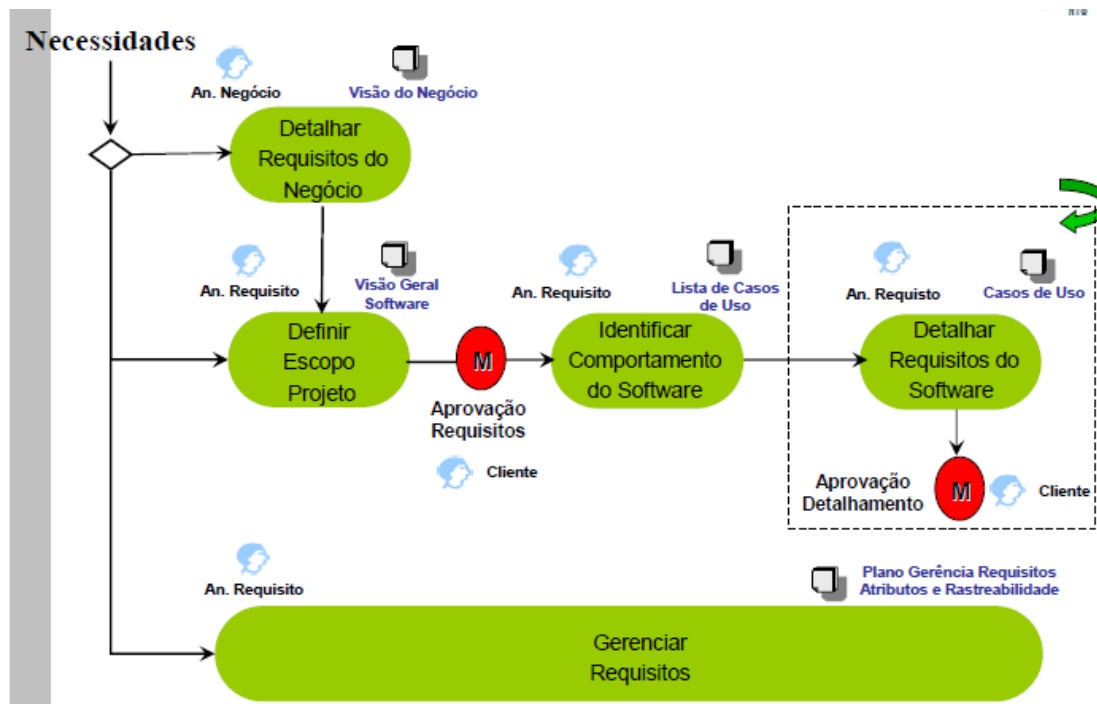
Necessidades

An. Negócio

Visão do Negócio

Detalhar Requisitos do Negócio

An. Requisito

Visão Geral Software

Definir Escopo Projeto

M

Aprovação Requisitos

Cliente

An. Requisito

Lista de Casos de Uso

Identificar Comportamento do Software

An. Requisto

Casos de Uso

Detalhar Requisitos do Software

Aprovação Detalhamento

M

Cliente

An. Requisito

Plano Gerência Requisitos Atributos e Rastreabilidade

Gerenciar Requisitos